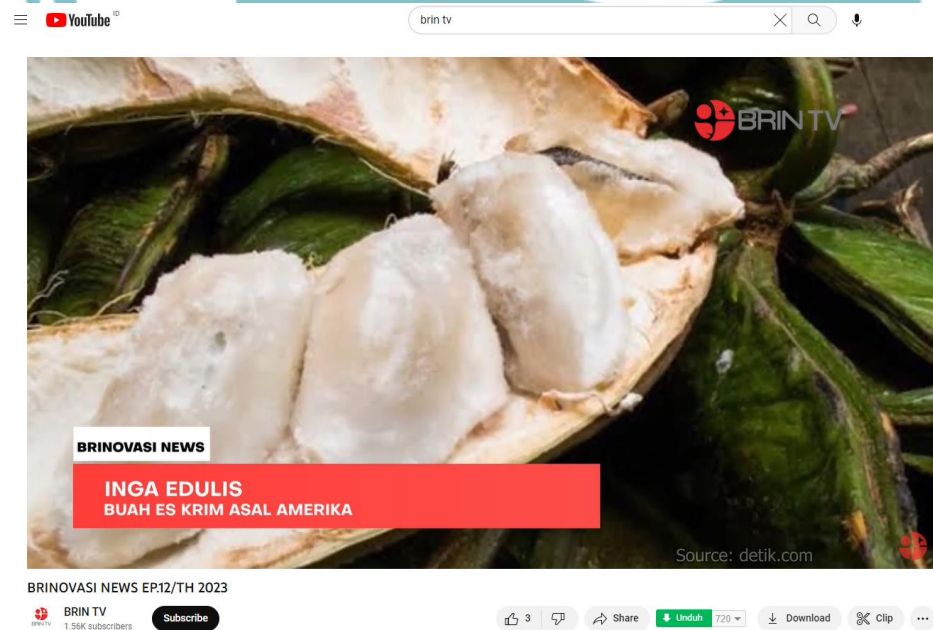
YouTube ID

brin tv

BRIN TV

BRINOVASI NEWS

INGA EDULIS
BUAH ES KRIM ASAL AMERIKA

Source: detik.com

BRINOVASI NEWS EP.12/TH 2023

BRIN TV
1.56K subscribers

Subscribe

3

Share

Unduh 720

Download

Clip